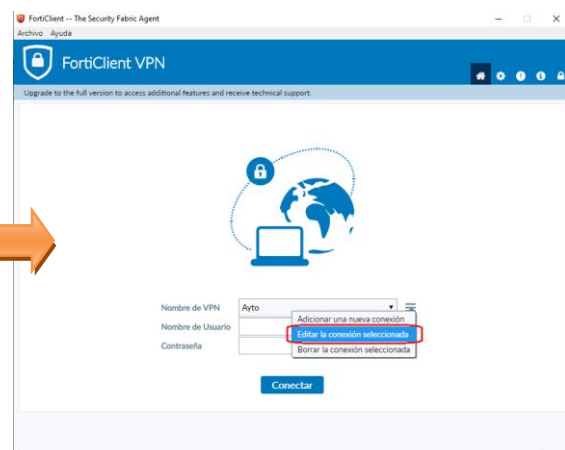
FortiClient -- The Security Fabric Agent
Archivo Ayuda

FortiClient VPN

Upgrade to the full version to access additional features and receive technical support.

Nombre de VPN
Ayto
Nombre de Usuario
Contraseña

Adicionar una nueva conexión
Editar la conexión seleccionada
Borrar la conexión seleccionada

Conectar